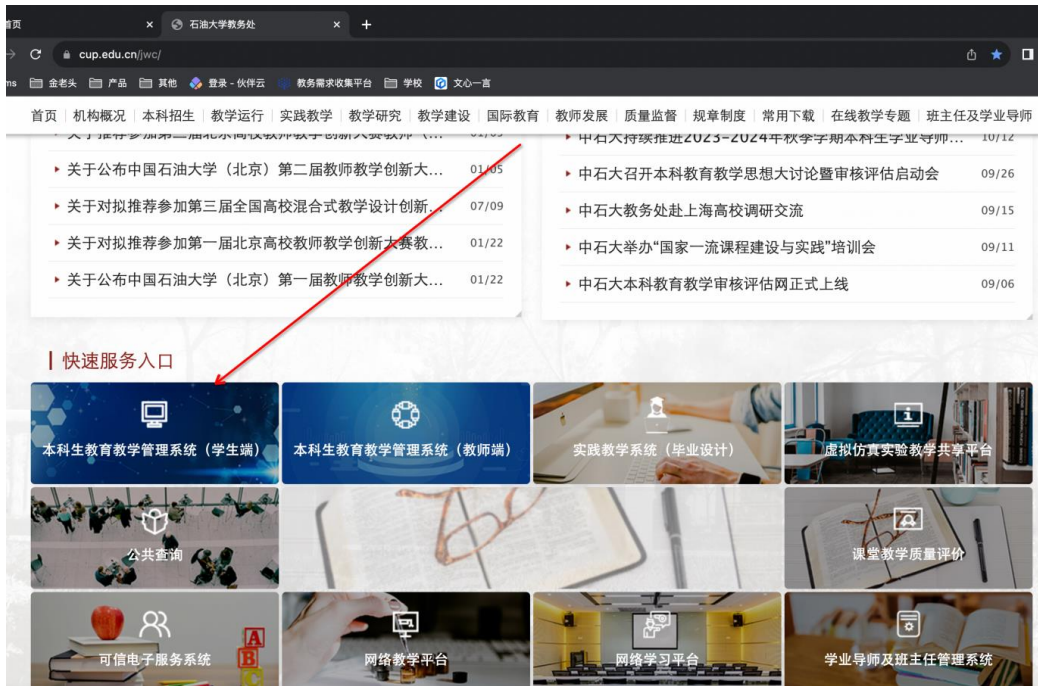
首页 ×
石油大学教务处 ×
+

cup.edu.cn/jwc/

ms 金老头 产品 其他 登录 - 伙伴云 教务需求收集平台 学校 文心一言

首页 | 机构概况 | 本科招生 | 教学运行 | 实践教学 | 教学研究 | 教学建设 | 国际教育 | 教师发展 | 质量监督 | 规章制度 | 常用下载 | 在线教学专题 | 班主任及学业导师

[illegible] 01/05

▸ 关于公布中国石油大学（北京）第二届教师教学创新大… 01/05

▸ 关于对拟推荐参加第三届全国高校混合式教学设计创新… 07/09

▸ 关于对拟推荐参加第一届北京高校教师教学创新大赛教… 01/22

▸ 关于公布中国石油大学（北京）第一届教师教学创新大… 01/22

▸ 中石大持续推进2023-2024年秋季学期本科生学业导师… 10/12

▸ 中石大召开本科教育教学思想大讨论暨审核评估启动会 09/26

▸ 中石大教务处赴上海高校调研交流 09/15

▸ 中石大举办“国家一流课程建设与实践”培训会 09/11

▸ 中石大本科教育教学审核评估网正式上线 09/06

快速服务入口

本科生教育教学管理系统（学生端）
本科生教育教学管理系统（教师端）
实践教学系统（毕业设计）
虚拟仿真实验教学共享平台
公共查询
课堂教学质量评价
可信电子服务系统
网络教学平台
网络学习平台
学业导师及班主任管理系统